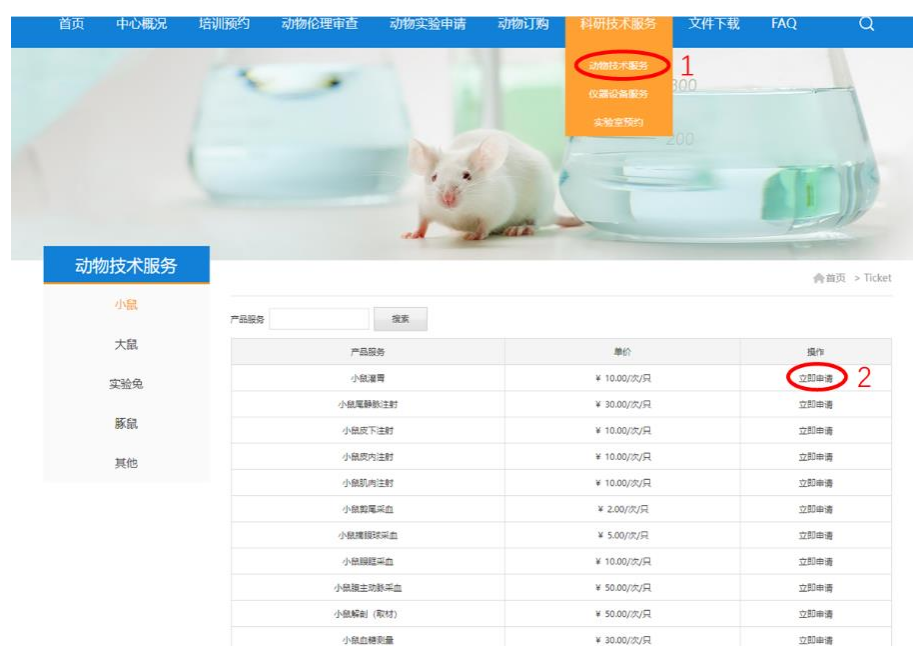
首页 中心概况 培训预约 动物伦理审查 动物实验申请 动物订购 科研技术服务 文件下载 FAQ

动物技术服务
仪器设备服务
实验室预约

1

300

200

动物技术服务

小鼠
大鼠
实验兔
豚鼠
其他

首页 > Ticket

产品服务 搜索

| 产品服务 | 单价 | 操作 |
|---|---|---|
| 小鼠灌胃 | ¥ 10.00/次/只 | 立即申请 |
| 小鼠尾静脉注射 | ¥ 30.00/次/只 | 立即申请 |
| 小鼠皮下注射 | ¥ 10.00/次/只 | 立即申请 |
| 小鼠皮内注射 | ¥ 10.00/次/只 | 立即申请 |
| 小鼠肌肉注射 | ¥ 10.00/次/只 | 立即申请 |
| 小鼠剪尾采血 | ¥ 2.00/次/只 | 立即申请 |
| 小鼠摘眼球采血 | ¥ 5.00/次/只 | 立即申请 |
| 小鼠眼眶采血 | ¥ 10.00/次/只 | 立即申请 |
| 小鼠腹主动脉采血 | ¥ 50.00/次/只 | 立即申请 |
| 小鼠解剖（取材） | ¥ 50.00/次/只 | 立即申请 |
| 小鼠血糖测量 | ¥ 30.00/次/只 | 立即申请 |

2